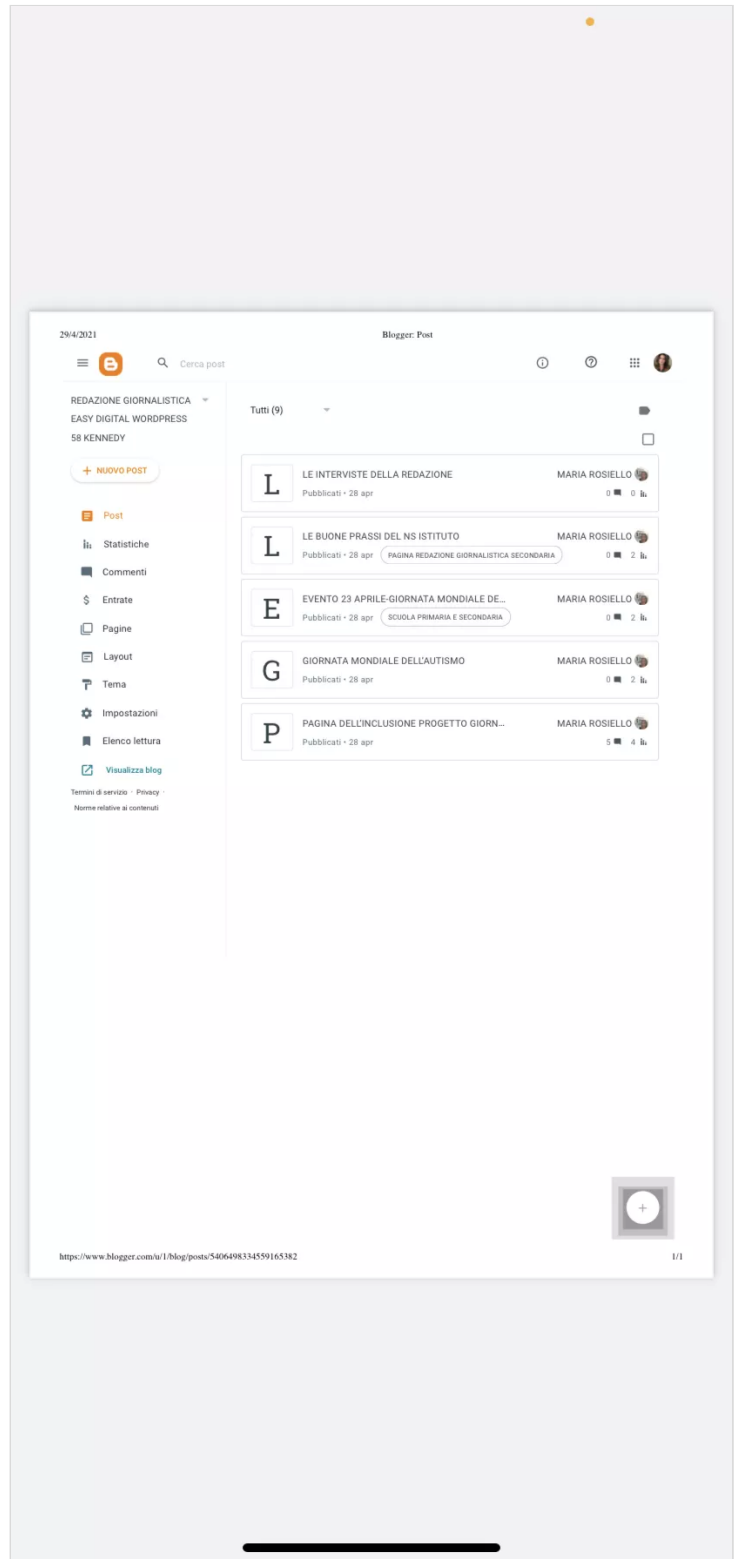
29/4/2021

Blogger: Post

Cerca post

REDAZIONE GIORNALISTICA EASY DIGITAL WORDPRESS 58 KENNEDY

+ NUOVO POST

Post

Statistiche

Commenti

Entrate

Pagine

Layout

Tema

Impostazioni

Elenco lettura

Visualizza blog

Termini di servizio · Privacy · Norme relative ai contenuti

Tutti (9)

L
LE INTERVISTE DELLA REDAZIONE
Pubblicati • 28 apr
MARIA ROSIELLO
0 0

L
LE BUONE PRASSI DEL NS ISTITUTO
Pubblicati • 28 apr
PAGINA REDAZIONE GIORNALISTICA SECONDARIA
MARIA ROSIELLO
0 2

E
EVENTO 23 APRILE-GIORNATA MONDIALE DE...
Pubblicati • 28 apr
SCUOLA PRIMARIA E SECONDARIA
MARIA ROSIELLO
0 2

G
GIORNATA MONDIALE DELL'AUTISMO
Pubblicati • 28 apr
MARIA ROSIELLO
0 2

P
PAGINA DELL'INCLUSIONE PROGETTO GIORN...
Pubblicati • 28 apr
MARIA ROSIELLO
5 4

+

https://www.blogger.com/u/1/blog/posts/5406498334559165382

1/1